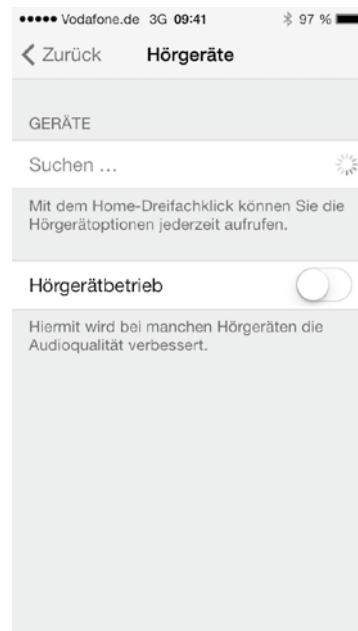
••••• Vodafone.de 3G 09:41 97 %

Zurück Hörgeräte

GERÄTE

Suchen ...

Mit dem Home-Dreifachklick können Sie die Hörgerätoptionen jederzeit aufrufen.

Hörgerätbetrieb

Hiermit wird bei manchen Hörgeräten die Audioqualität verbessert.